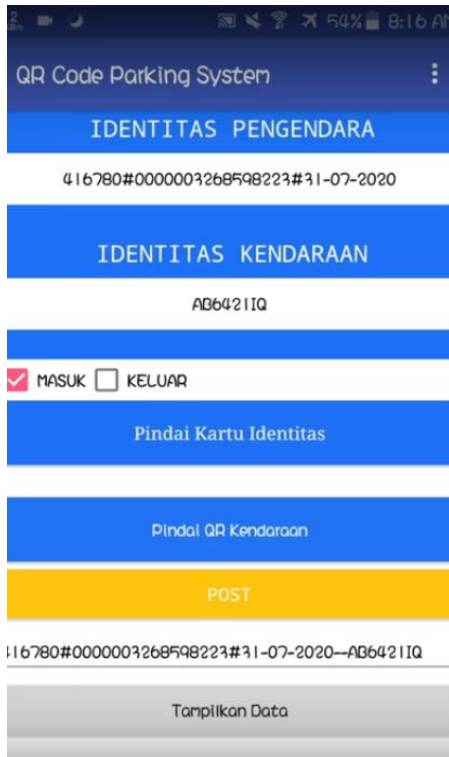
54% 8:16 A

QR Code Parking System

IDENTITAS PENGENDARA

416780#00000032685598223#31-07-2020

IDENTITAS KENDARAAN

AB6421IQ

MASUK KELUAR

Pindai Kartu Identitas

Pindai QR Kendaraan

POST

416780#00000032685598223#31-07-2020--AB6421IQ

Tampilkan Data